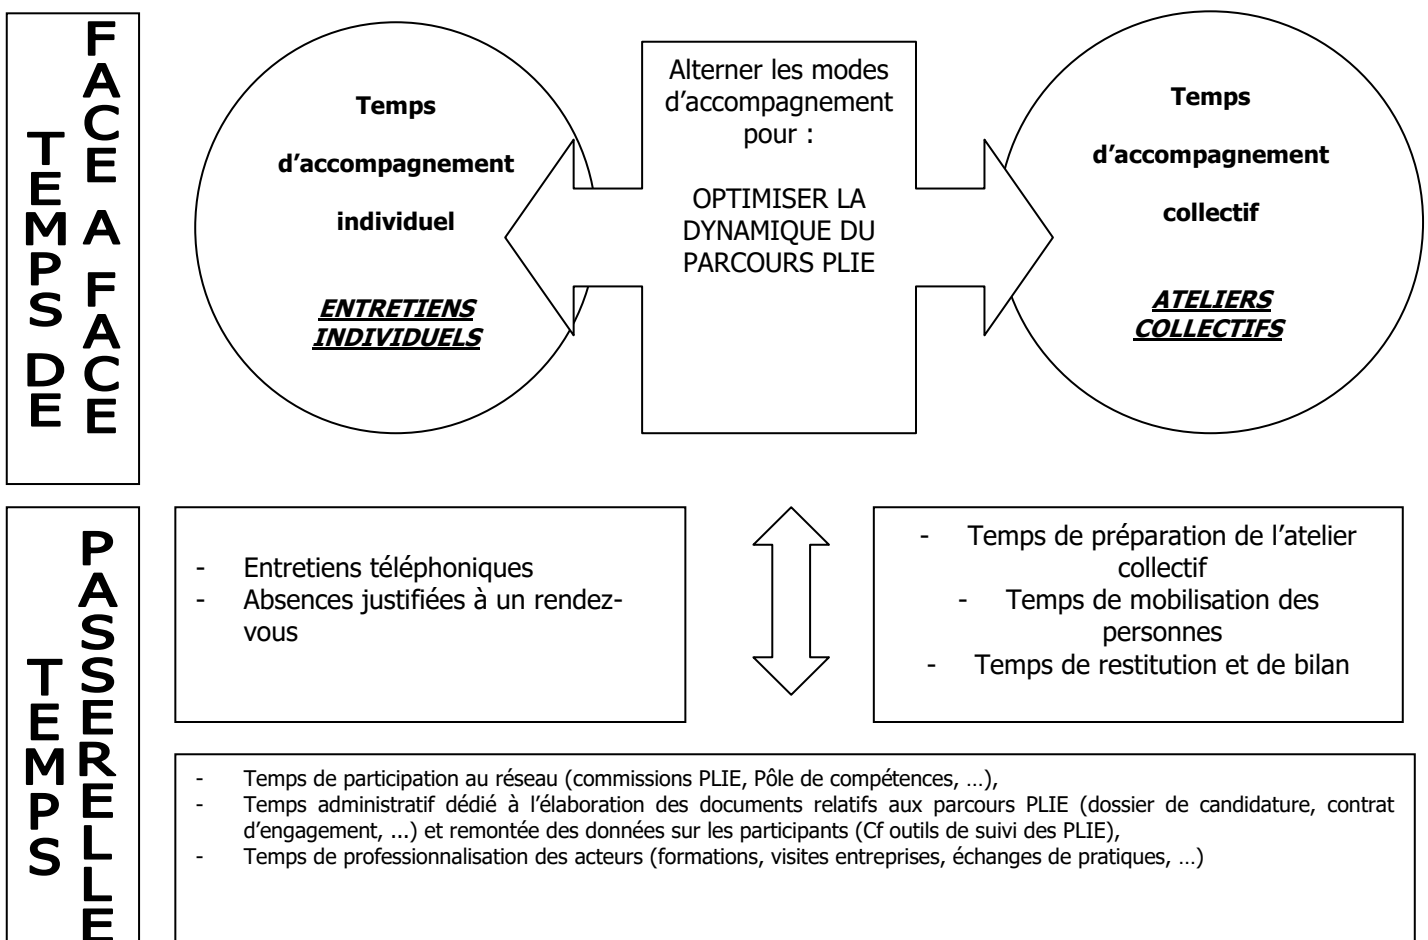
TEMPS DE FACE A FACE

Temps

d'accompagnement

individuel

**ENTRETIENS INDIVIDUELS**

Alterner les modes d'accompagnement pour :

OPTIMISER LA DYNAMIQUE DU PARCOURS PLIE

Temps

d'accompagnement

collectif

**ATELIERS COLLECTIFS**

TEMPS PASSERELLE

- Entretiens téléphoniques
- Absences justifiées à un rendez-vous

- Temps de préparation de l'atelier collectif
- Temps de mobilisation des personnes
- Temps de restitution et de bilan

- Temps de participation au réseau (commissions PLIE, Pôle de compétences, …),
- Temps administratif dédié à l'élaboration des documents relatifs aux parcours PLIE (dossier de candidature, contrat d'engagement, ...) et remontée des données sur les participants (Cf outils de suivi des PLIE),
- Temps de professionnalisation des acteurs (formations, visites entreprises, échanges de pratiques, …)